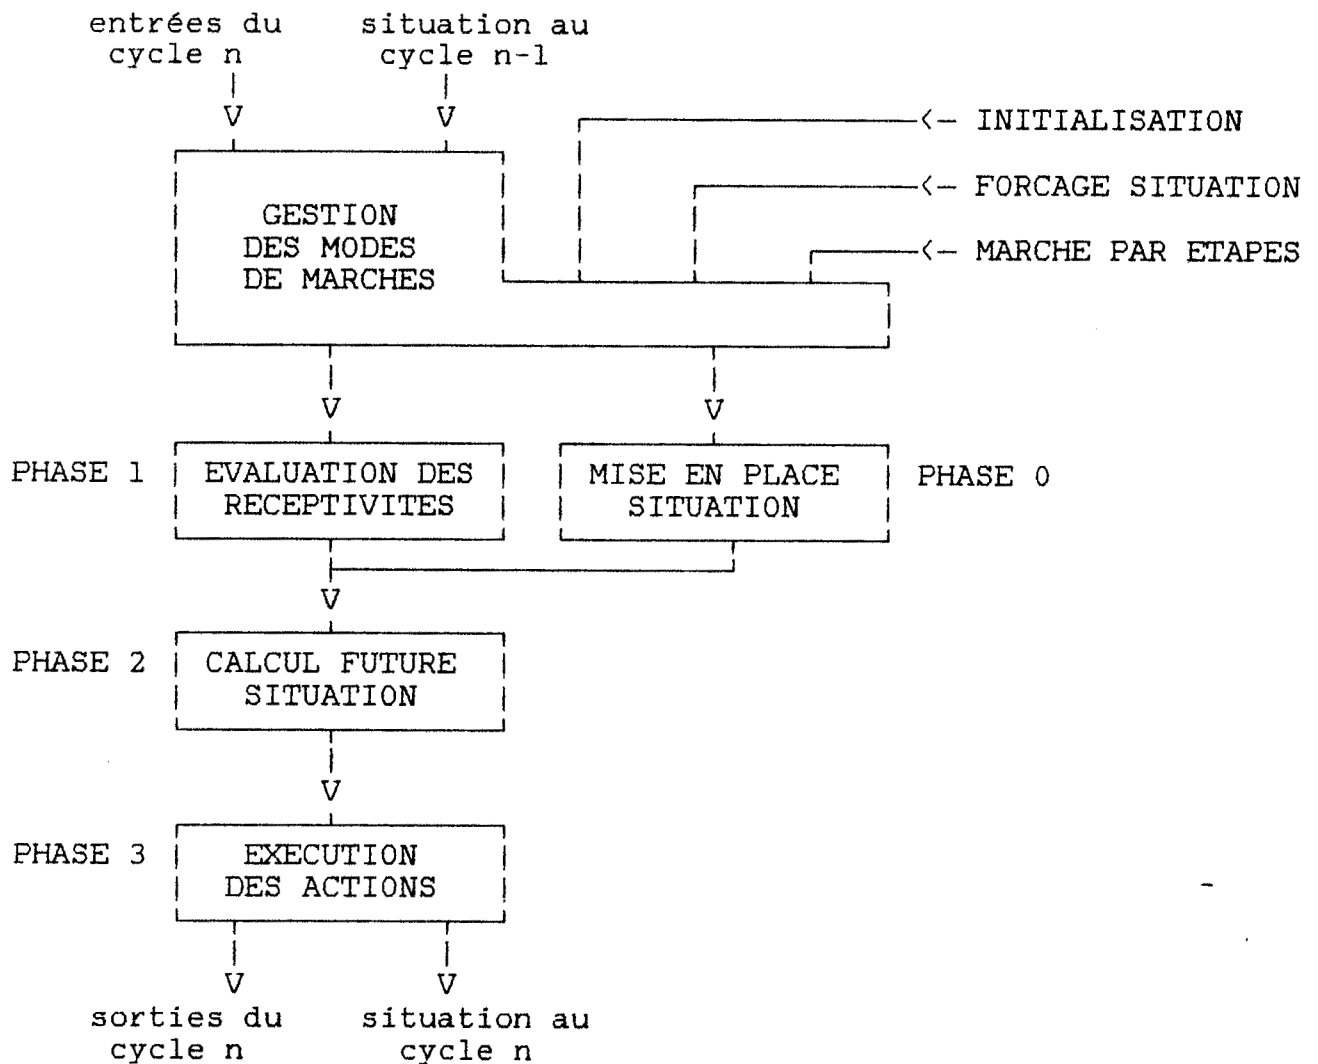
entrées du cycle n

situation au cycle n-1

<– INITIALISATION

<– FORCAGE SITUATION

<– MARCHE PAR ETAPES

GESTION DES MODES DE MARCHES

PHASE 1

EVALUATION DES RECEPTIVITES

MISE EN PLACE SITUATION

PHASE 0

PHASE 2

CALCUL FUTURE SITUATION

PHASE 3

EXECUTION DES ACTIONS

sorties du cycle n

situation au cycle n